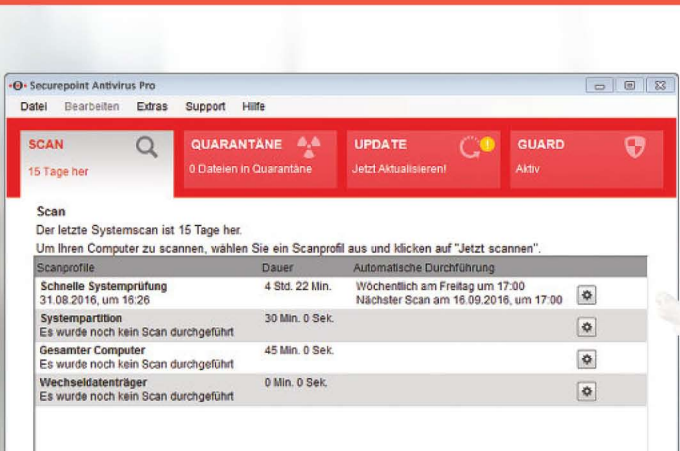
Securepoint Antivirus Pro

Datei Bearbeiten Extras Support Hilfe

SCAN
15 Tage her

QUARANTÄNE
0 Dateien in Quarantäne

UPDATE
Jetzt Aktualisieren!

GUARD
Aktiv

Scan
Der letzte Systemscan ist 15 Tage her.
Um Ihren Computer zu scannen, wählen Sie ein Scanprofil aus und klicken auf "Jetzt scannen".

| Scanprofile | Dauer | Automatische Durchführung |
|---|---|---|
| Schnelle Systemprüfung 31.08.2016, um 16:26 | 4 Std. 22 Min. | Wöchentlich am Freitag um 17:00 Nächster Scan am 16.09.2016, um 17:00 |
| Systempartition Es wurde noch kein Scan durchgeführt | 30 Min. 0 Sek. | |
| Gesamter Computer Es wurde noch kein Scan durchgeführt | 45 Min. 0 Sek. | |
| Wechseldatenträger Es wurde noch kein Scan durchgeführt | 0 Min. 0 Sek. | |